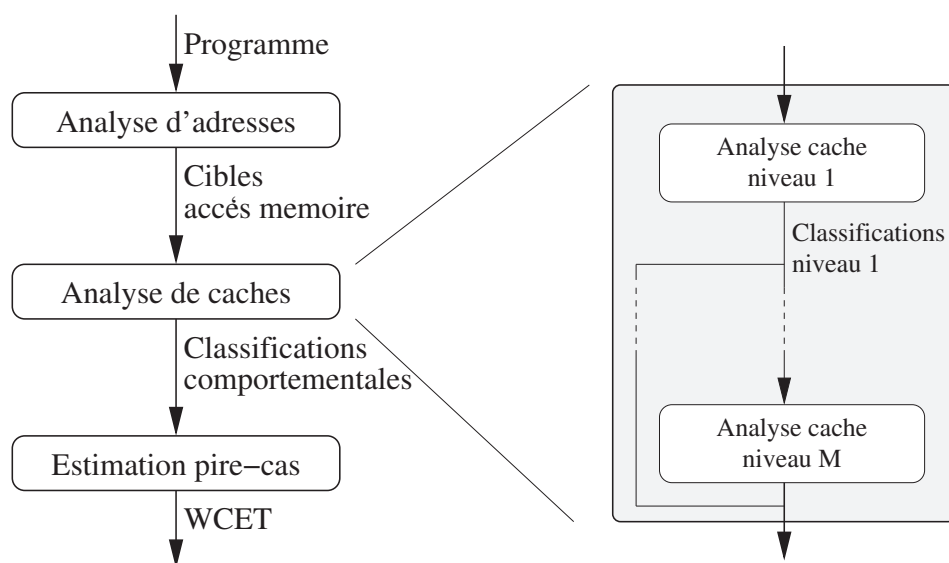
Programme

Analyse d'adresses

Cibles
accés memoire

Analyse de caches

Classifications
comportementales

Estimation pire−cas

WCET

Analyse cache
niveau 1

Classifications
niveau 1

Analyse cache
niveau M